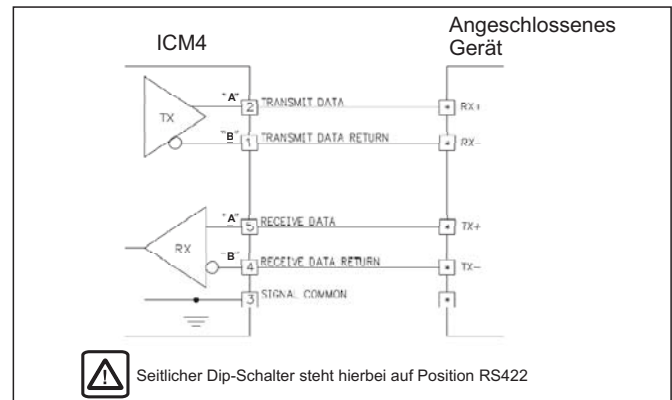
ICM4

Angeschlossenes Gerät

TX

"A" 2 TRANSMIT DATA

"B" 1 TRANSMIT DATA RETURN

RX+

RX-

RX

"A" 5 RECEIVE DATA

"B" 4 RECEIVE DATA RETURN

3 SIGNAL COMMON

TX+

TX-

Seitlicher Dip-Schalter steht hierbei auf Position RS422